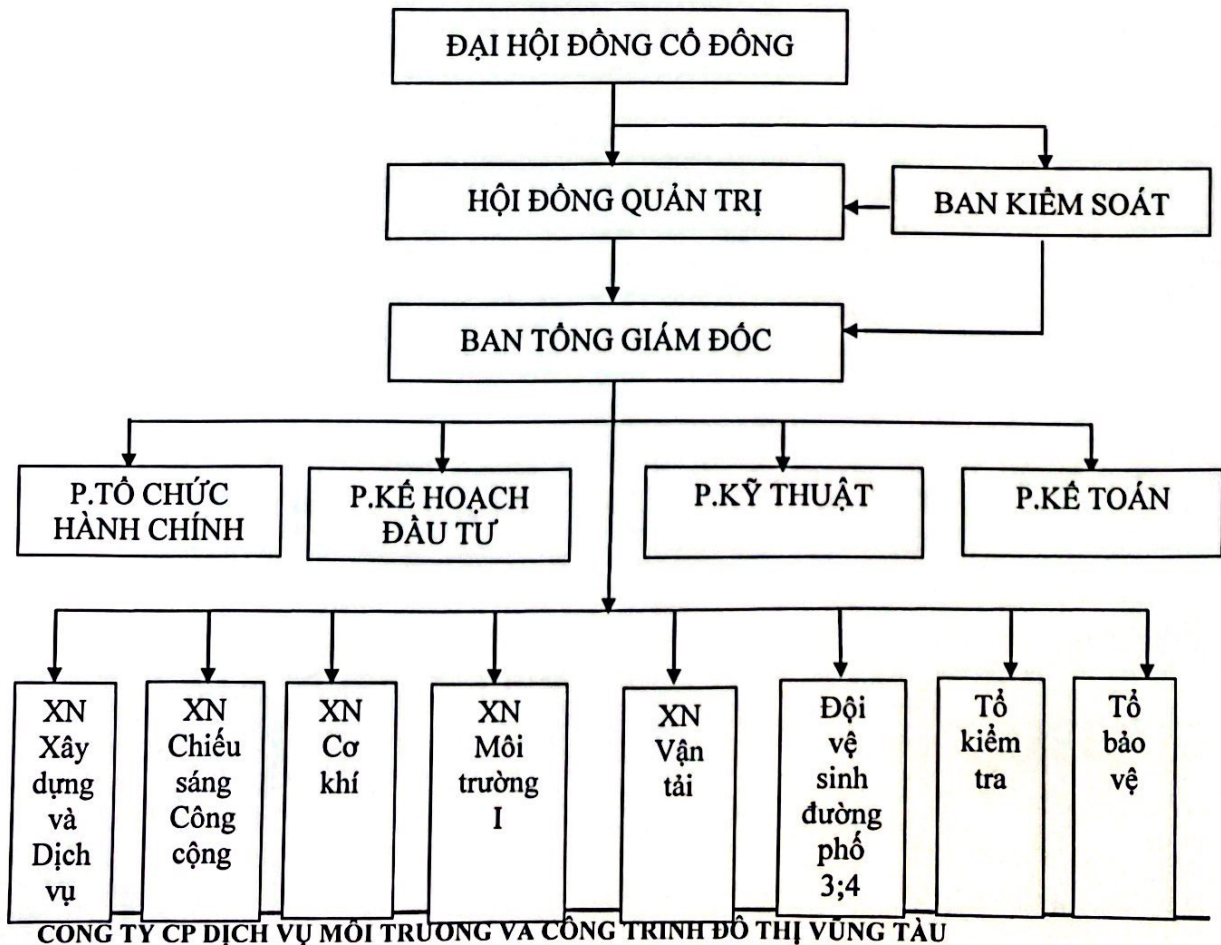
ĐẠI HỘI ĐỒNG CỔ ĐÔNG

HỘI ĐỒNG QUẢN TRỊ

BAN KIỂM SOÁT

BAN TỔNG GIÁM ĐỐC

P.TỔ CHỨC HÀNH CHÍNH

P.KẾ HOẠCH ĐẦU TƯ

P.KỸ THUẬT

P.KẾ TOÁN

XN Xây dựng và Dịch vụ

XN Chiếu sáng Công cộng

XN Cơ khí

XN Môi trường I

XN Vận tải

Đội vệ sinh đường phố 3;4

Tổ kiểm tra

Tổ bảo vệ

CÔNG TY CP DỊCH VỤ MÔI TRƯỜNG VÀ CÔNG TRÌNH ĐÔ THỊ VŨNG TÀU